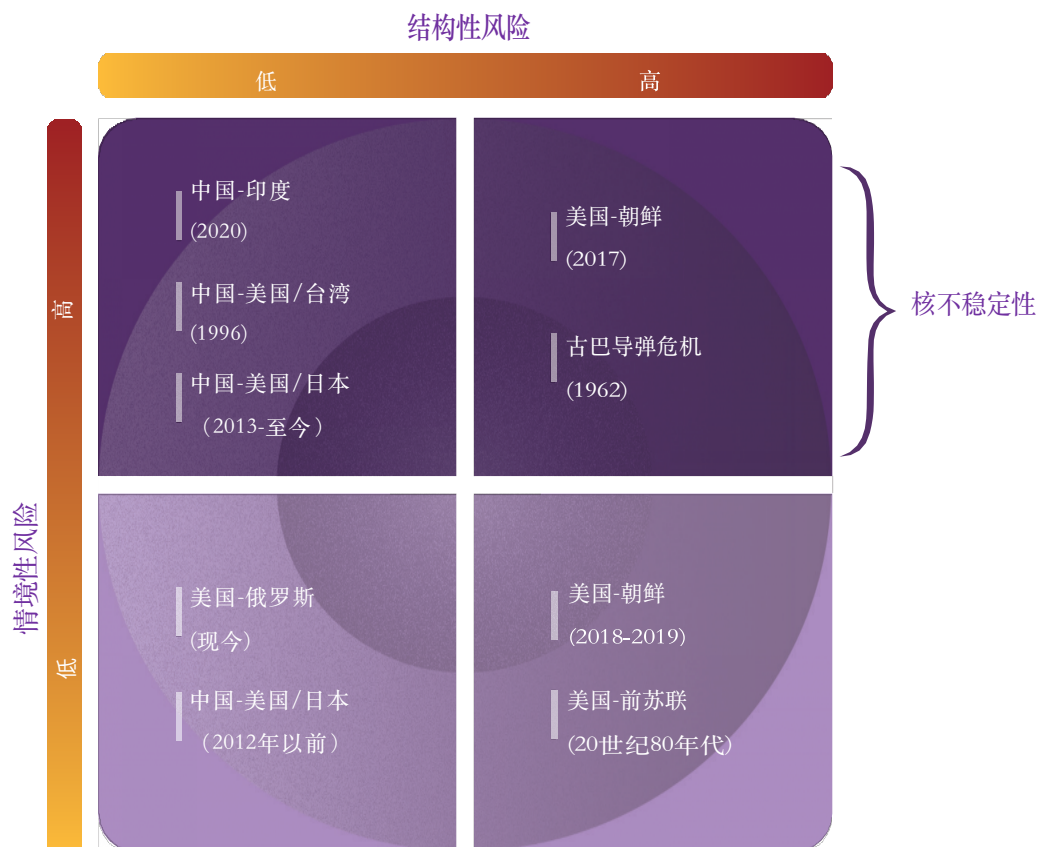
结构性风险

低

高

情境性风险

高

低

中国-印度
(2020)

中国-美国/台湾
(1996)

中国-美国/日本
（2013-至今）

美国-朝鲜
(2017)

古巴导弹危机
(1962)

核不稳定性

美国-俄罗斯
（现今）

中国-美国/日本
（2012年以前）

美国-朝鲜
(2018-2019)

美国-前苏联
(20世纪80年代)